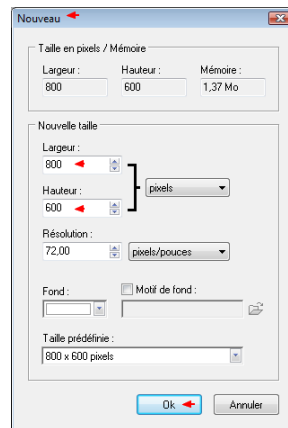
Nouveau

Taille en pixels / Mémoire

Largeur : 800

Hauteur : 600

Mémoire : 1,37 Mo

Nouvelle taille

Largeur : 800

Hauteur : 600

pixels

Résolution : 72,00

pixels/pouces

Fond :

Motif de fond :

Taille prédéfinie :

800 x 600 pixels

Ok

Annuler